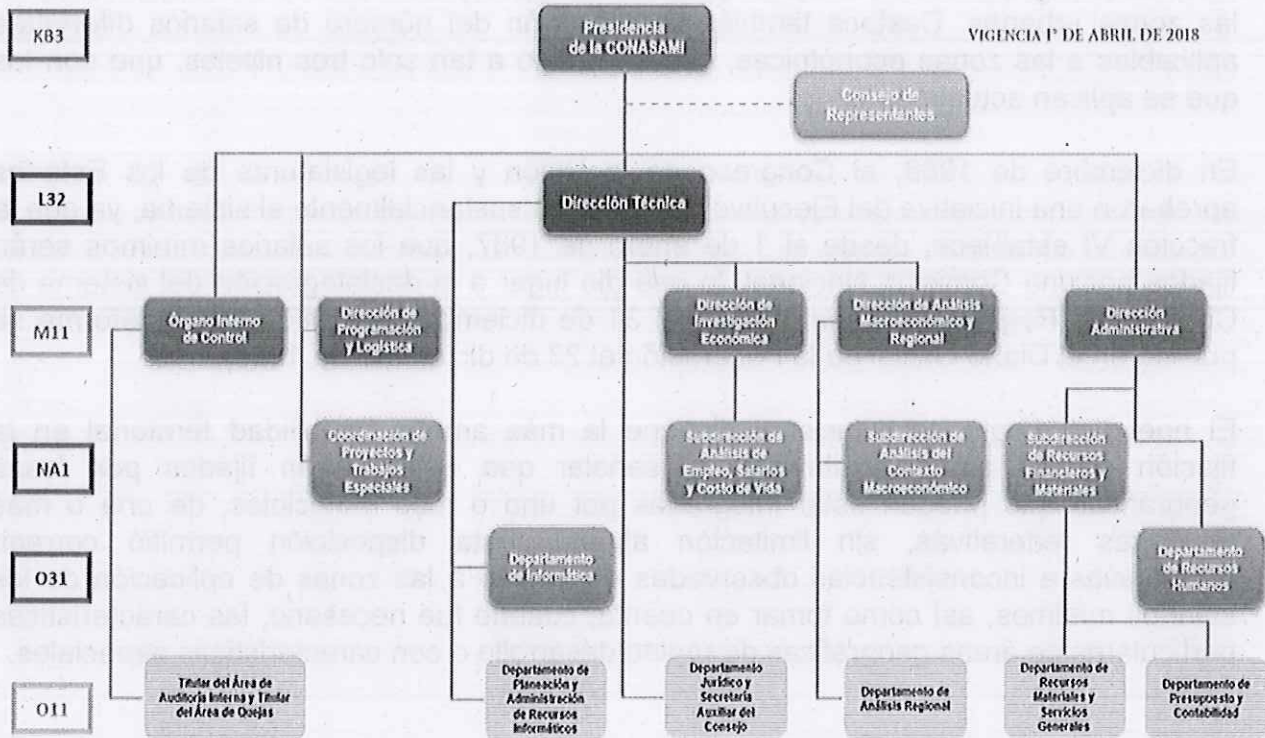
KB3

Presidencia de la CONASAMI

VIGENCIA 1° DE ABRIL DE 2018

Consejo de Representantes

L32

Dirección Técnica

M11

Órgano Interno de Control

Dirección de Programación y Logística

Dirección de Investigación Económica

Dirección de Análisis Macroeconómico y Regional

Dirección Administrativa

NA1

Coordinación de Proyectos y Trabajos Especiales

Subdirección de Análisis de Empleo, Salarios y Costo de Vida

Subdirección de Análisis del Contexto Macroeconómico

Subdirección de Recursos Financieros y Materiales

O31

Departamento de Informática

Departamento de Recursos Humanos

O11

Titular del Área de Auditoría Interna y Titular del Área de Quejas

Departamento de Planeación y Administración de Recursos Informáticos

Departamento Jurídico y Secretaría Auxiliar del Consejo

Departamento de Análisis Regional

Departamento de Recursos Materiales y Servicios Generales

Departamento de Presupuesto y Contabilidad